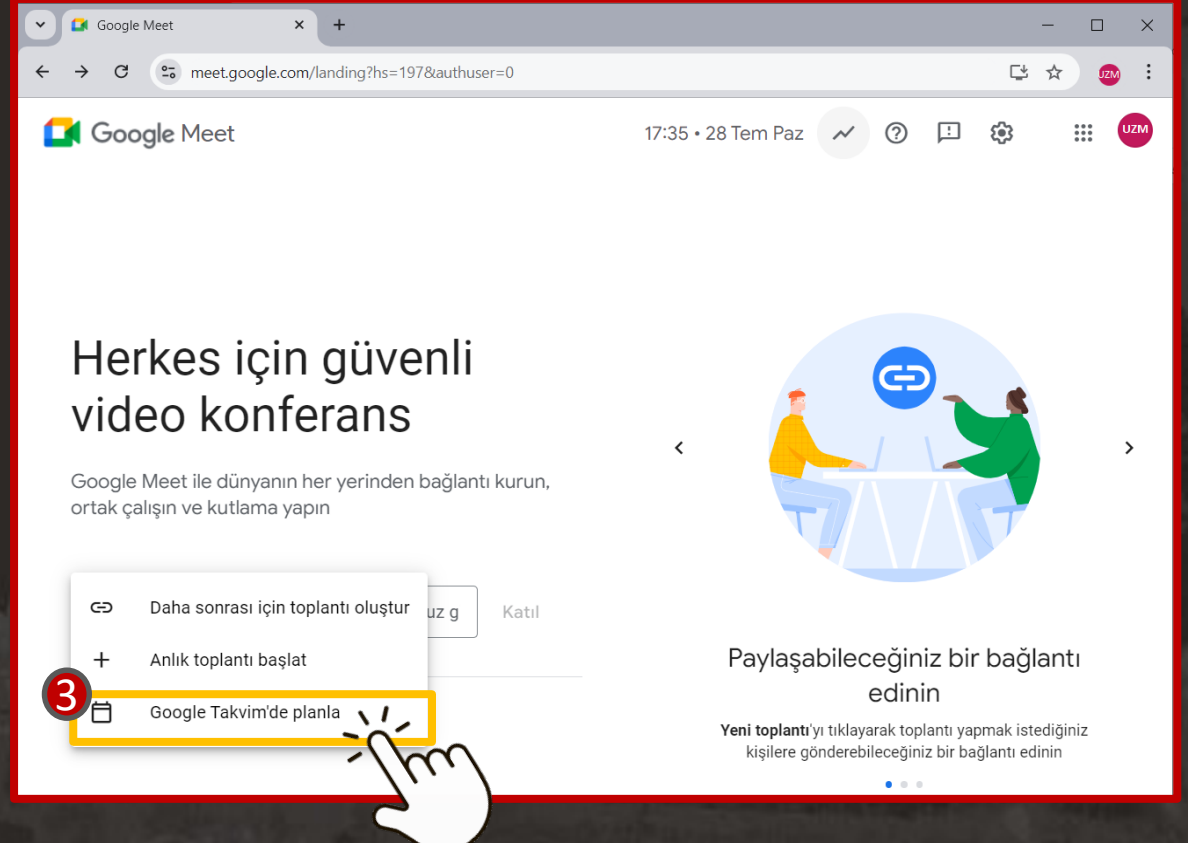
Google Meet

meet.google.com/landing?hs=197&authuser=0

UZM

Google Meet

17:35 • 28 Tem Paz

UZM

Herkes için güvenli video konferans

Google Meet ile dünyanın her yerinden bağlantı kurun, ortak çalışın ve kutlama yapın

Daha sonrası için toplantı oluştur

uz g

Katıl

Anlık toplantı başlat

3

Google Takvim'de planla

Paylaşabileceğiniz bir bağlantı edinin

**Yeni toplantı**'yı tıklayarak toplantı yapmak istediğiniz kişilere gönderebileceğiniz bir bağlantı edinin